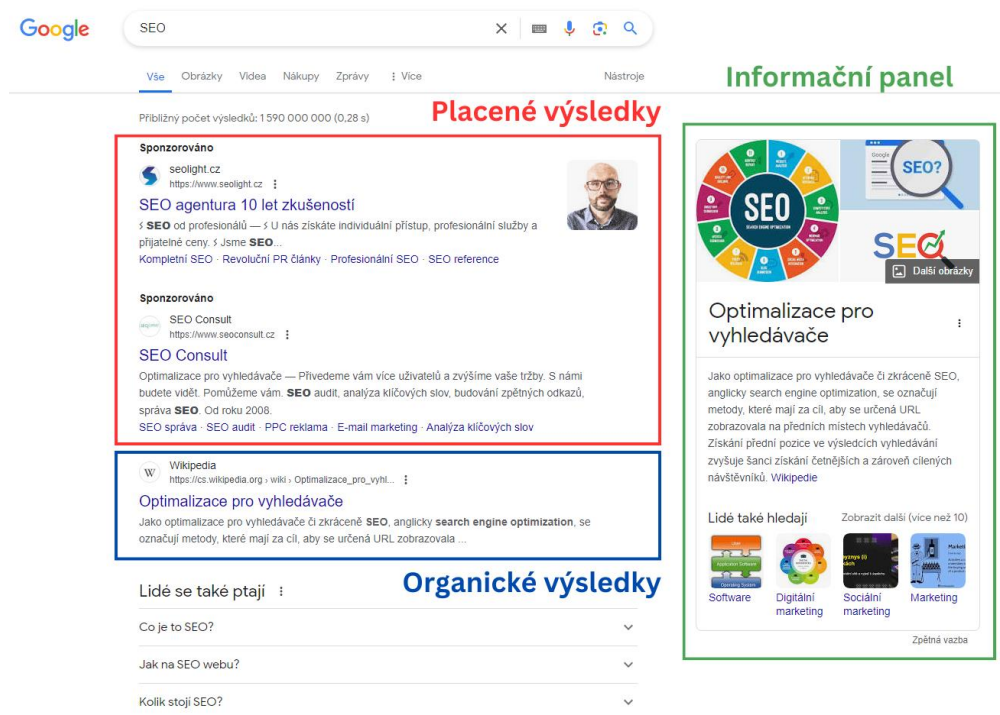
Google

SEO

Vše Obrázky Videa Nákupy Zprávy ⋮ Více Nástroje

Informační panel

Přibližný počet výsledků: 1 590 000 000 (0,28 s)

Placené výsledky

Sponzorováno

seolight.cz
https://www.seolight.cz

SEO agentura 10 let zkušeností

$ SEO od profesionálů — $ U nás získáte individuální přístup, profesionální služby a přijatelné ceny. $ Jsme SEO...

Kompletní SEO · Revoluční PR články · Profesionální SEO · SEO reference

Sponzorováno

SEO Consult
https://www.seoconsult.cz

SEO Consult

Optimalizace pro vyhledávače — Přivedeme vám více uživatelů a zvýšíme vaše tržby. S námi budete vidět. Pomůžeme vám. SEO audit, analýza klíčových slov, budování zpětných odkazů, správa SEO. Od roku 2008.

SEO správa · SEO audit · PPC reklama · E-mail marketing · Analýza klíčových slov

Wikipedia
https://cs.wikipedia.org › wiki › Optimalizace_pro_vyhl...

Optimalizace pro vyhledávače

Jako optimalizace pro vyhledávače či zkráceně SEO, anglicky search engine optimization, se označují metody, které mají za cíl, aby se určená URL zobrazovala ...

Organické výsledky

Lidé se také ptají

Co je to SEO?

Jak na SEO webu?

Kolik stojí SEO?

SEO

SEO?

SEO

Další obrázky

Optimalizace pro vyhledávače

Jako optimalizace pro vyhledávače či zkráceně SEO, anglicky search engine optimization, se označují metody, které mají za cíl, aby se určená URL zobrazovala na předních místech vyhledávačů. Získání přední pozice ve výsledcích vyhledávání zvyšuje šanci získání četnějších a zároveň cílených návštěvníků. Wikipedie

Lidé také hledají Zobrazit další (více než 10)

Software
Digitální marketing
Sociální marketing
Marketing

Zpětná vazba